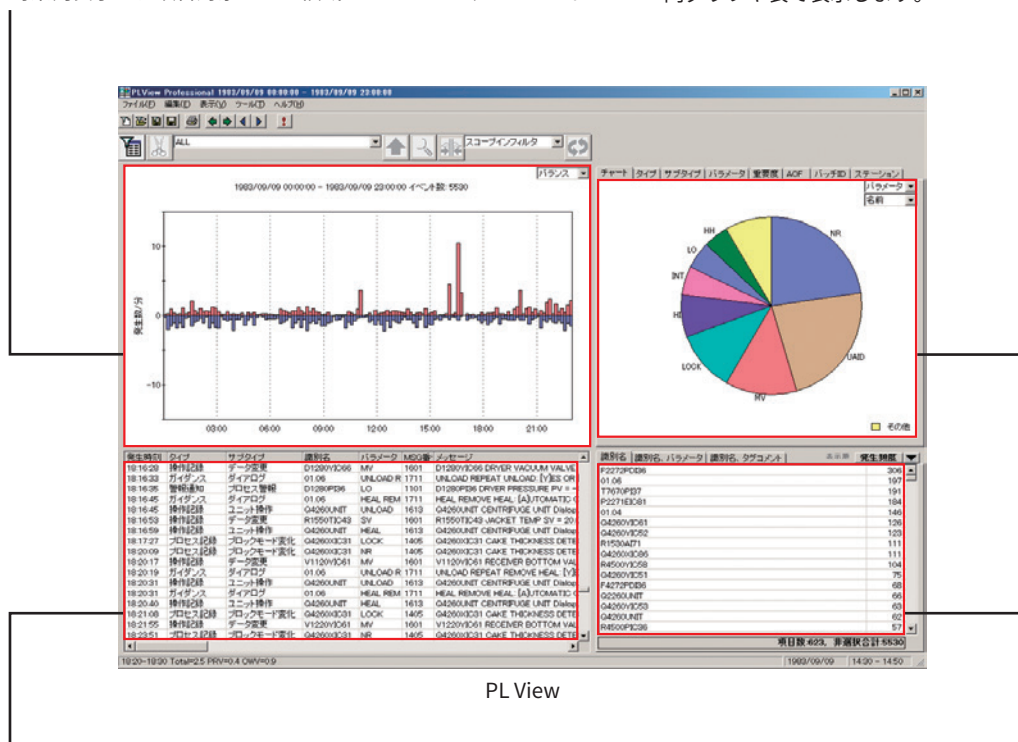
PLView Professional 1983/09/09 00:00:00 - 1983/09/09 23:00:00

ファイル(F) 編集(E) 表示(V) ツール(T) ヘルプ(H)

ALL

スコープインフィルタ

バランス

1983/09/09 00:00:00 - 1983/09/09 23:00:00 イベント数: 5530

10
0
-10

発生数/分

03:00 06:00 09:00 12:00 15:00 18:00 21:00

チャート | タイプ | サブタイプ | パラメータ | 重要度 | AOF | バッチID | ステーション

パラメータ
名前

NR
HH
LO
INT
HI
LOCK
RV
UAID

その他

| 発生時刻 | タイプ | サブタイプ | 識別名 | パラメータ | MSG番 | メッセージ |
|---|---|---|---|---|---|---|
| 18:16:29 | 操作記録 | データ変更 | D1280VIC66 | MV | 1601 | D1280VIC66 DRYER VACUUM VALVE |
| 18:16:33 | ガイダンス | ダイアログ | 01.06 | UNLOAD R | 1711 | UNLOAD REPEAT UNLOAD: [Y]ES OR |
| 18:16:35 | 警報通知 | プロセス警報 | D1280PI36 | LO | 1101 | D1280PI36 DRYER PRESSURE PV = |
| 18:16:45 | ガイダンス | ダイアログ | 01.06 | HEAL REM | 1711 | HEAL REMOVE HEAL: [A]UTOMATIC |
| 18:16:45 | 操作記録 | ユニット操作 | G4260UNIT | UNLOAD | 1613 | G4260UNIT CENTRIFUGE UNIT Dialog |
| 18:16:53 | 操作記録 | データ変更 | R1550TIC43 | SV | 1601 | R1550TIC43 JACKET TEMP SV = 20 |
| 18:16:59 | 操作記録 | ユニット操作 | G4260UNIT | HEAL | 1613 | G4260UNIT CENTRIFUGE UNIT Dialog |
| 18:17:27 | プロセス記録 | ブロックモード変化 | G4260XIC31 | LOCK | 1405 | G4260XIC31 CAKE THICKNESS DETE |
| 18:20:09 | プロセス記録 | ブロックモード変化 | G4260XIC31 | NR | 1405 | G4260XIC31 CAKE THICKNESS DETE |
| 18:20:17 | 操作記録 | データ変更 | V1120VIC61 | MV | 1601 | V1120VIC61 RECEIVER BOTTOM VAL |
| 18:20:19 | ガイダンス | ダイアログ | 01.06 | UNLOAD R | 1711 | UNLOAD REPEAT REMOVE HEAL: [Y] |
| 18:20:31 | 操作記録 | ユニット操作 | G4260UNIT | UNLOAD | 1613 | G4260UNIT CENTRIFUGE UNIT Dialog |
| 18:20:31 | ガイダンス | ダイアログ | 01.06 | HEAL REM | 1711 | HEAL REMOVE HEAL: [A]UTOMATIC |
| 18:20:40 | 操作記録 | ユニット操作 | G4260UNIT | HEAL | 1613 | G4260UNIT CENTRIFUGE UNIT Dialog |
| 18:21:06 | プロセス記録 | ブロックモード変化 | G4260XIC31 | LOCK | 1405 | G4260XIC31 CAKE THICKNESS DETE |
| 18:21:55 | 操作記録 | データ変更 | V1220VIC61 | MV | 1601 | V1220VIC61 RECEIVER BOTTOM VAL |
| 18:23:51 | プロセス記録 | ブロックモード変化 | G4260XIC31 | NR | 1405 | G4260XIC31 CAKE THICKNESS DETE |

識別名 | 識別名, パラメータ | 識別名, タグコメント | 発生頻度

| | |
|---|---|
| F2272PDI36 | 306 |
| 01.06 | 197 |
| T7670PI37 | 191 |
| F2271EIC81 | 184 |
| 01.04 | 146 |
| G4260VIC61 | 126 |
| G4260VIC52 | 123 |
| R1530AI71 | 111 |
| G4260XIC36 | 111 |
| R4500VIC58 | 104 |
| G4260VIC51 | 75 |
| F4272PDI36 | 68 |
| G2260UNIT | 66 |
| G4260VIC53 | 63 |
| G4260UNIT | 62 |
| R4500PIC36 | 57 |

項目数:623, 非選択合計:5530

18:20-18:30 Total=2.5 PRV=0.4 OWV=0.9

1983/09/09 | 14:30 - 14:50

PL View